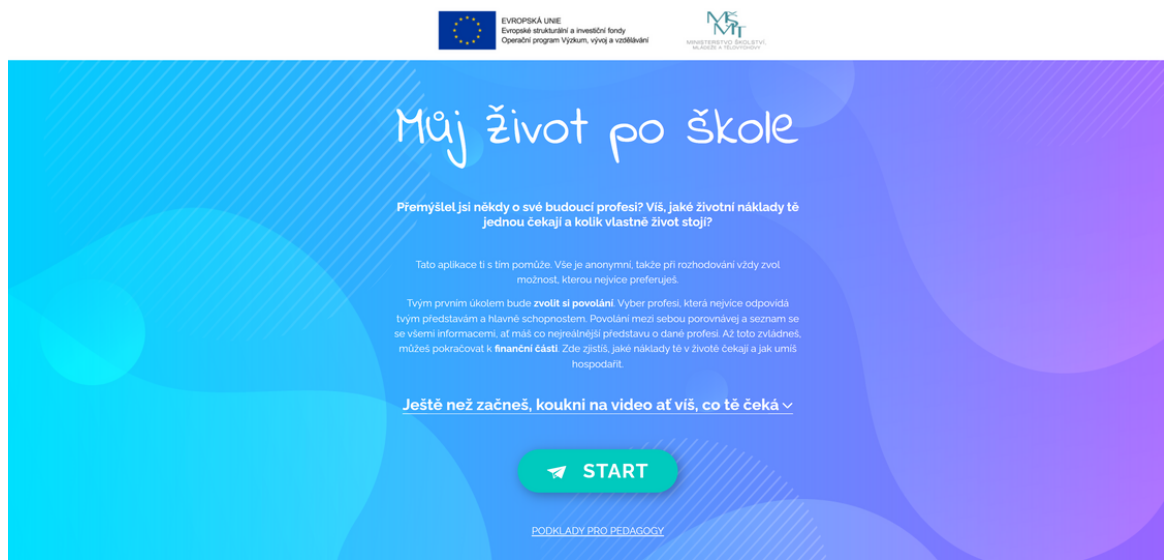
EVROPSKÁ UNIE
Evropské strukturální a investiční fondy
Operační program Výzkum, vývoj a vzdělávání

MŠMT
MINISTERSTVO ŠKOLSTVÍ, MLÁDEŽE A TĚLOVÝCHOVY

Můj život po škole

Přemýšlel jsi někdy o své budoucí profesi? Víš, jaké životní náklady tě jednou čekají a kolik vlastně život stojí?

Tato aplikace ti s tím pomůže. Vše je anonymní, takže při rozhodování vždy zvol možnost, kterou nejvíce preferuješ.

Tvým prvním úkolem bude zvolit si povolání. Vyber profesi, která nejvíce odpovídá tvým představám a hlavně schopnostem. Povolání mezi sebou porovnávej a seznam se se všemi informacemi, ať máš co nejreálnější představu o dané profesi. Až toto zvládneš, můžeš pokračovat k finanční části. Zde zjistíš, jaké náklady tě v životě čekají a jak umíš hospodařit.

Ještě než začneš, koukni na video ať víš, co tě čeká

START

PODKLADY PRO PEDAGOGY